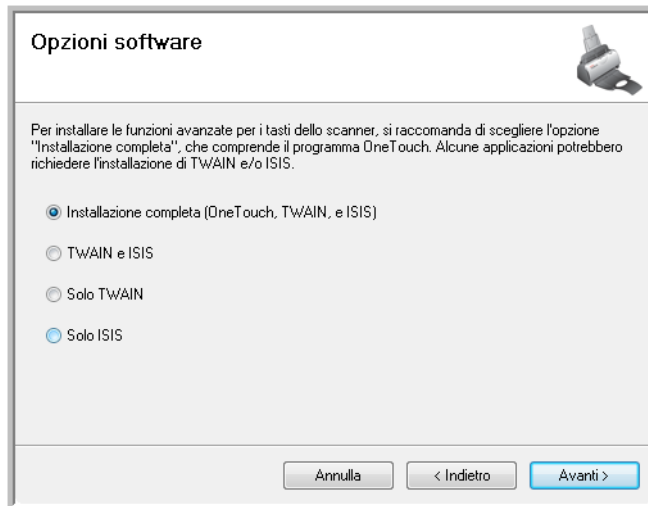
Opzioni software

Per installare le funzioni avanzate per i tasti dello scanner, si raccomanda di scegliere l'opzione "Installazione completa", che comprende il programma OneTouch. Alcune applicazioni potrebbero richiedere l'installazione di TWAIN e/o ISIS.

Installazione completa (OneTouch, TWAIN, e ISIS)

TWAIN e ISIS

Solo TWAIN

Solo ISIS

Annulla

< Indietro

Avanti >